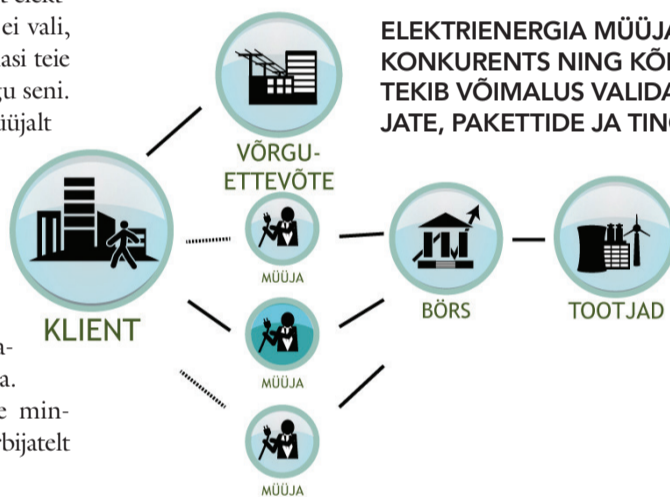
ei vali, asi teie gu seni. üüjalt

a- a. e min- bijatelt

ELEKTRIENERGIA MÜÜJA KONKURENTS NING KÕ TEKIB VÕIMALUS VALIDA JATE, PAKETTIDE JA TING

VÕRGU- ETTEVÕTE

KLIENT

MÜÜJA

MÜÜJA

MÜÜJA

BÖRS

TOOTJAD